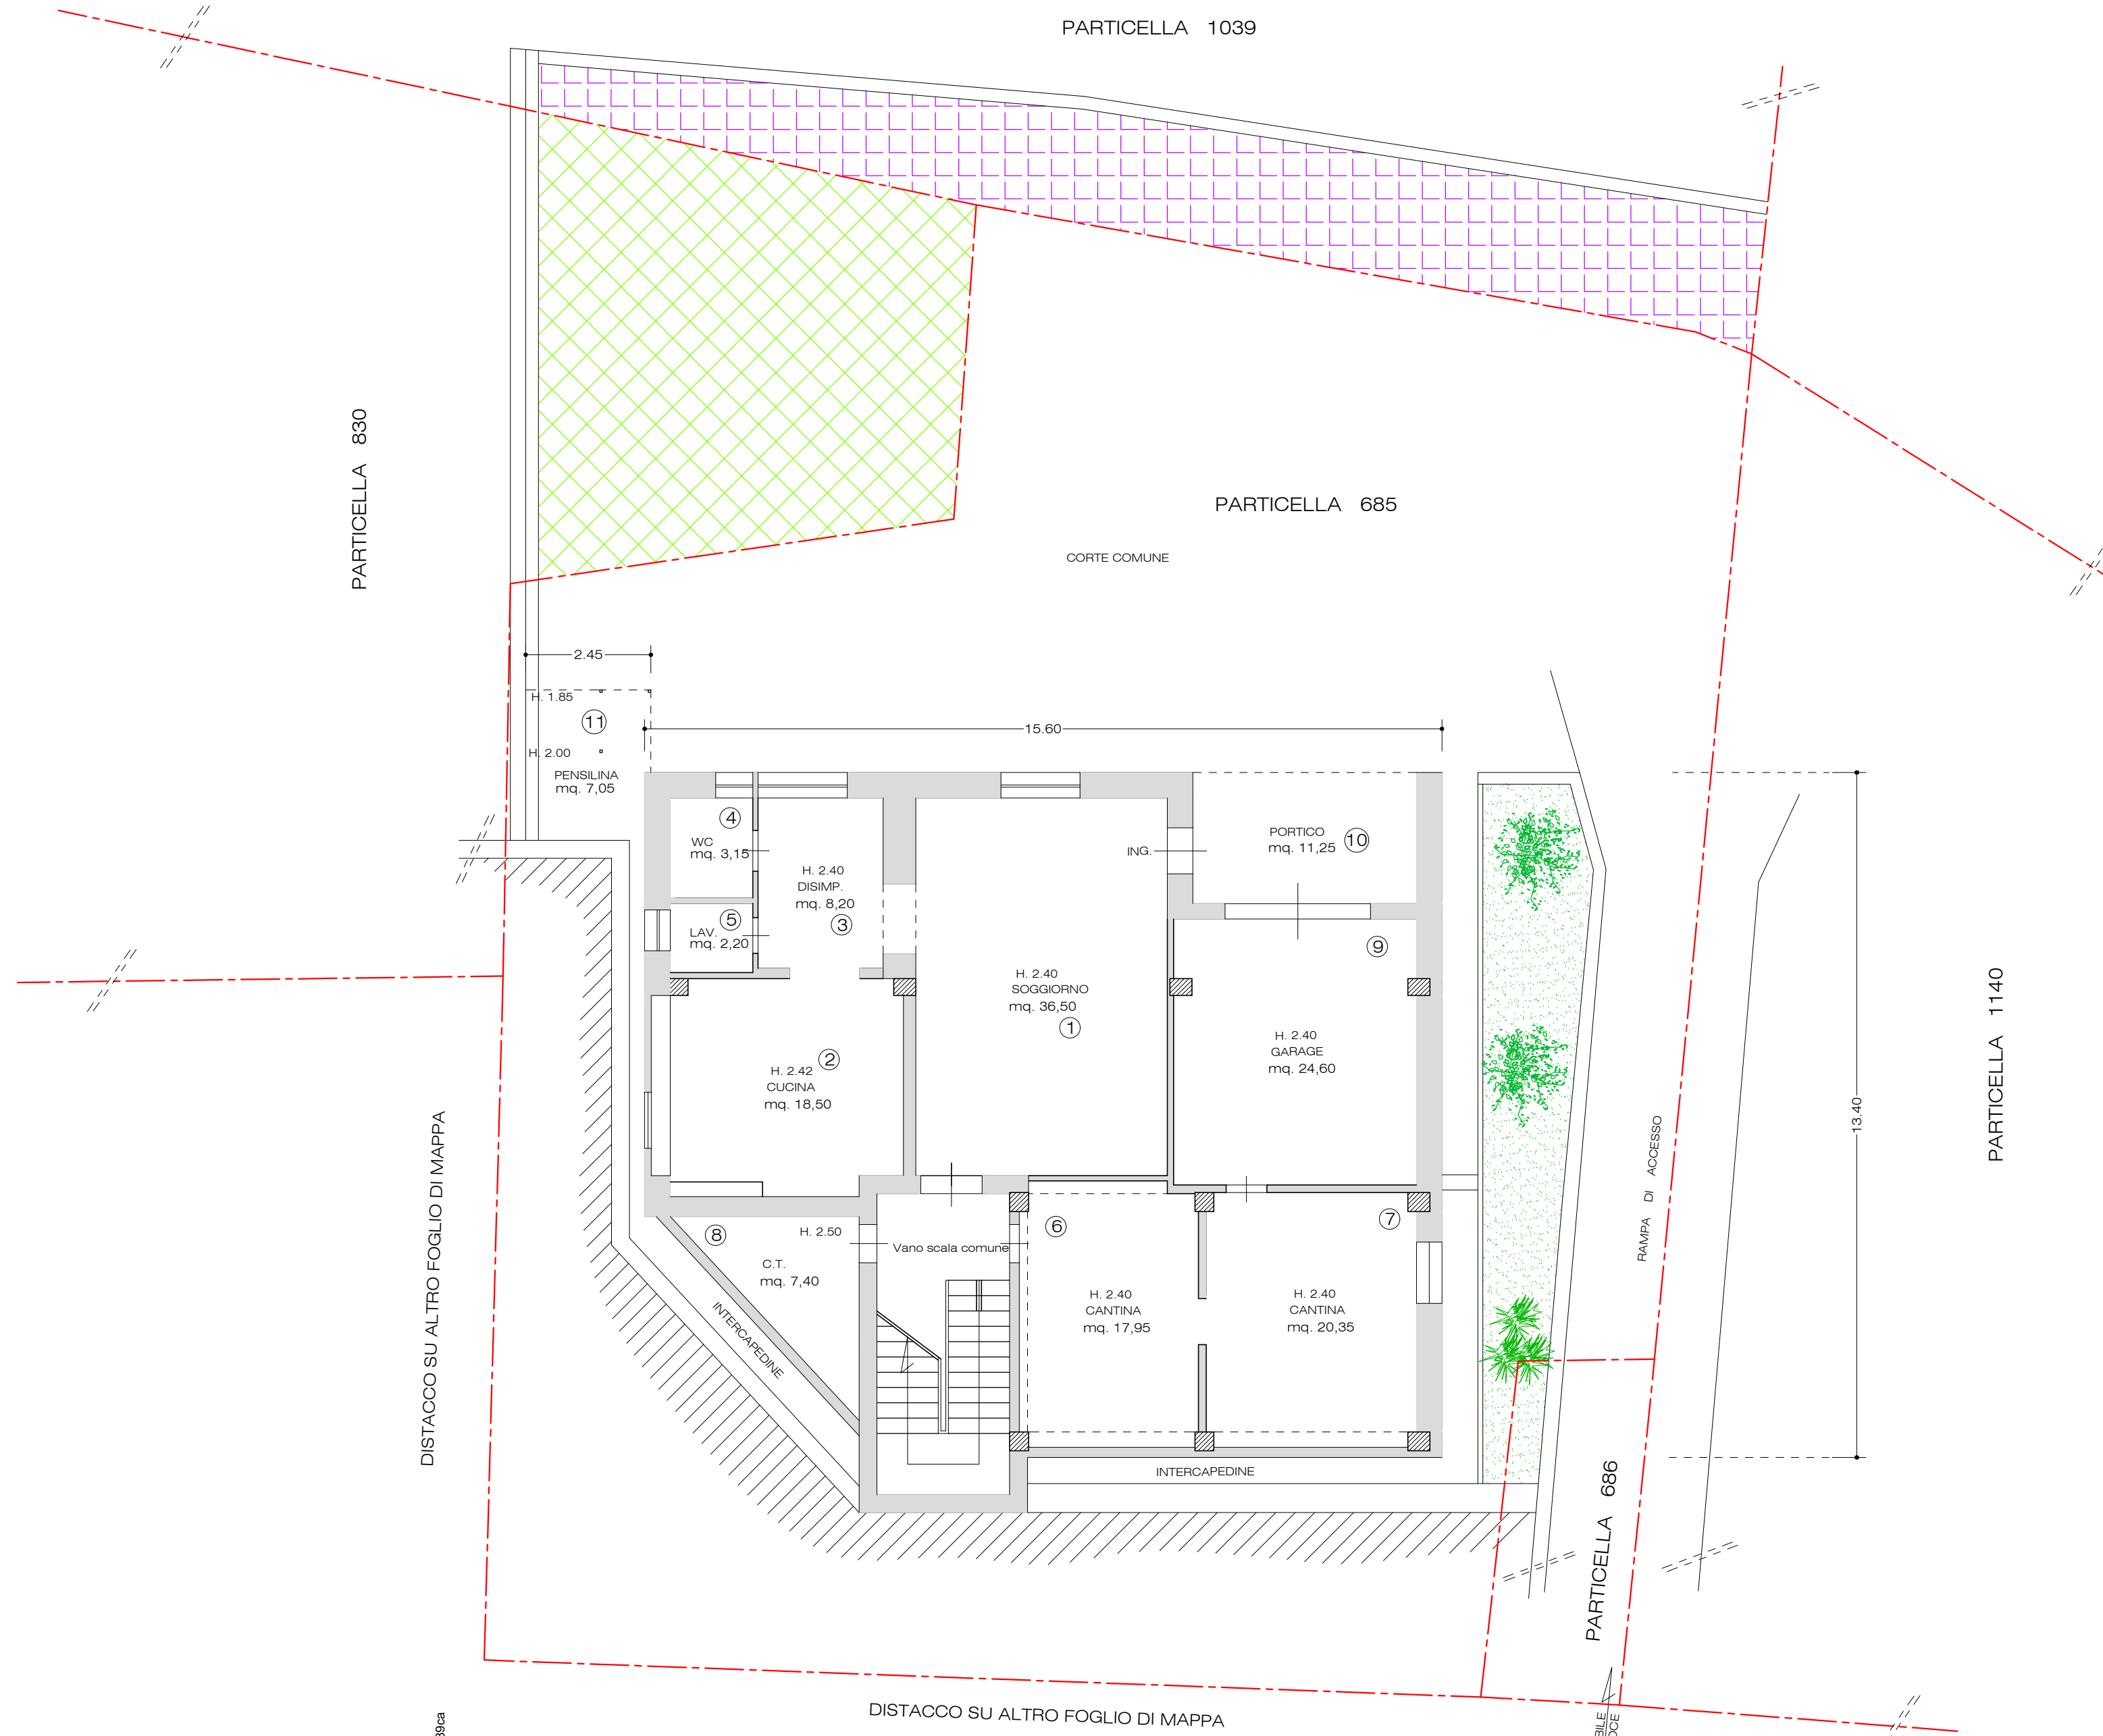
PARTICELLA 1039

PARTICELLA 830

PARTICELLA 685

CORTE COMUNE

2.45

H. 1.85

11

H. 2.00

PENSILINA
mq. 7,05

15.60

4
WC
mq. 3,15

H. 2.40
DISIMP.
mq. 8,20
3

5
LAV.
mq. 2,20

ING.

PORTICO
mq. 11,25
10

9

H. 2.40
SOGGIORNO
mq. 36,50
1

H. 2.40
GARAGE
mq. 24,60

H. 2.42
CUCINA
mq. 18,50
2

PARTICELLA 1140

13.40

RAMPA DI ACCESSO

8
H. 2.50
C.T.
mq. 7,40

Vano scala comune

6
H. 2.40
CANTINA
mq. 17,95

7
H. 2.40
CANTINA
mq. 20,35

INTERCAPEDINE

INTERCAPEDINE

DISTACCO SU ALTRO FOGLIO DI MAPPA

PARTICELLA 686

DISTACCO SU ALTRO FOGLIO DI MAPPA

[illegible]9ca

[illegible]BILE
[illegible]CE